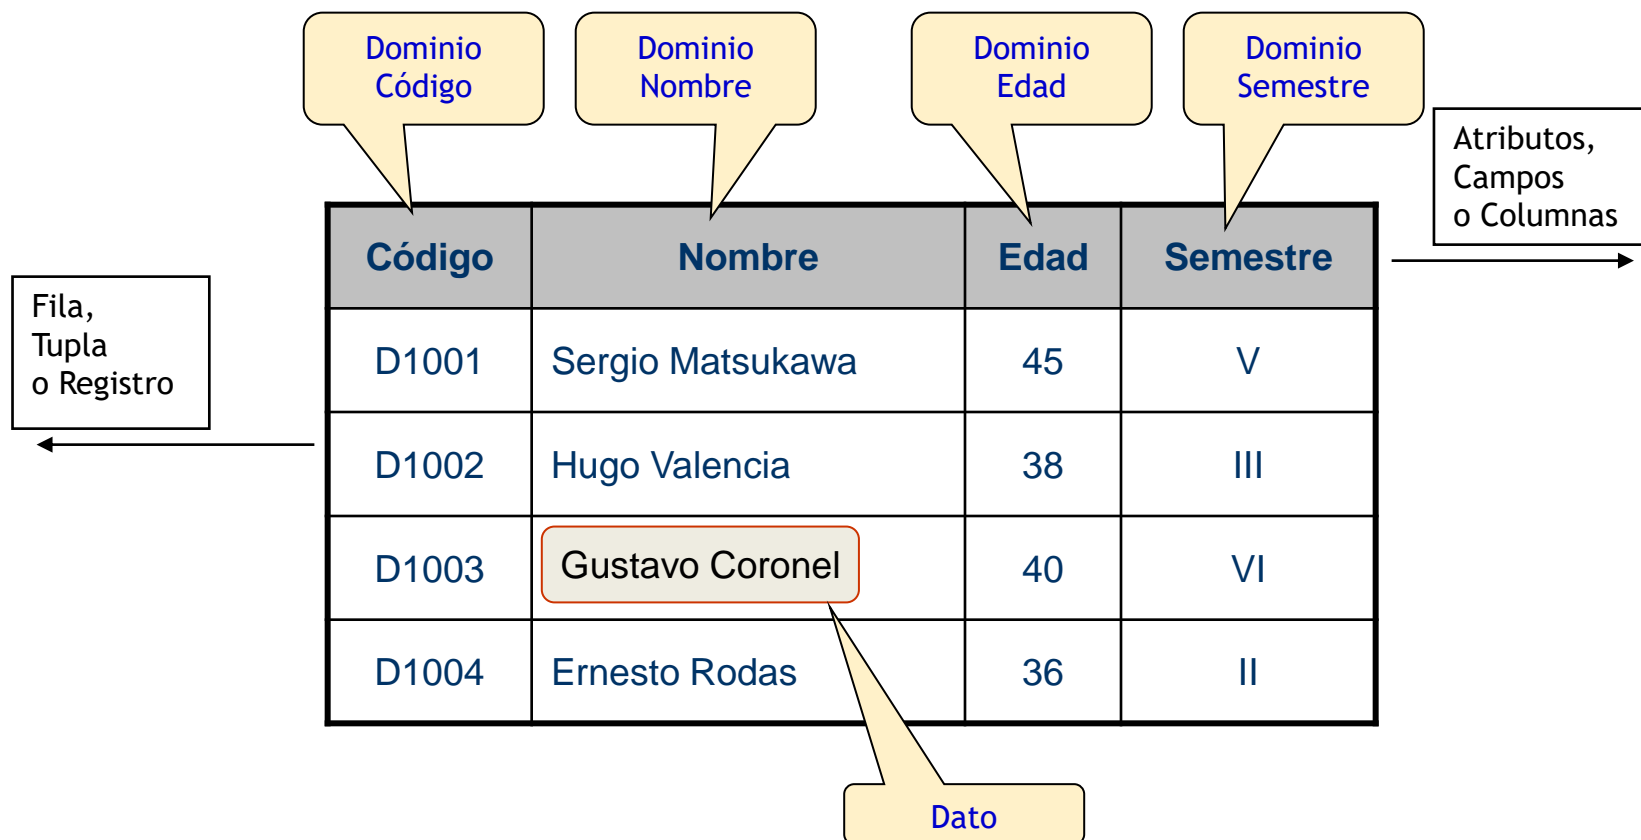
Dominio Código

Dominio Nombre

Dominio Edad

Dominio Semestre

Atributos, Campos o Columnas

Fila, Tupla o Registro

| Código | Nombre | Edad | Semestre |
|---|---|---|---|
| D1001 | Sergio Matsukawa | 45 | V |
| D1002 | Hugo Valencia | 38 | III |
| D1003 | Gustavo Coronel | 40 | VI |
| D1004 | Ernesto Rodas | 36 | II |

Dato